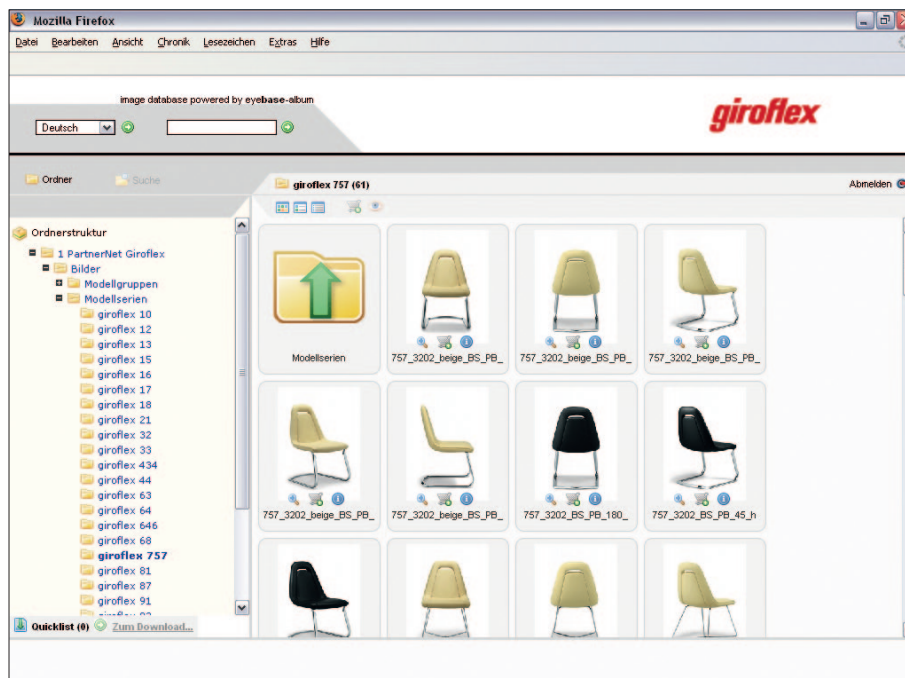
Mozilla Firefox

Datei Bearbeiten Ansicht Chronik Lesezeichen Extras Hilfe

image database powered by eyebase-album

Deutsch

giroflex

Ordner Suche

giroflex 757 (61)

Abmelden

Ordnerstruktur

1 PartnerNet Giroflex
Bilder
Modellgruppen
Modellserien
giroflex 10
giroflex 12
giroflex 13
giroflex 15
giroflex 16
giroflex 17
giroflex 18
giroflex 21
giroflex 32
giroflex 33
giroflex 434
giroflex 44
giroflex 63
giroflex 64
giroflex 646
giroflex 68
giroflex 757
giroflex 81
giroflex 87
giroflex 91
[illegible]

Quicklist (0) Zum Download...

Modellserien

757_3202_beige_BS_PB_

757_3202_beige_BS_PB_

757_3202_beige_BS_PB_

757_3202_beige_BS_PB_

757_3202_beige_BS_PB_

757_3202_BS_PB_180_

757_3202_BS_PB_45_h